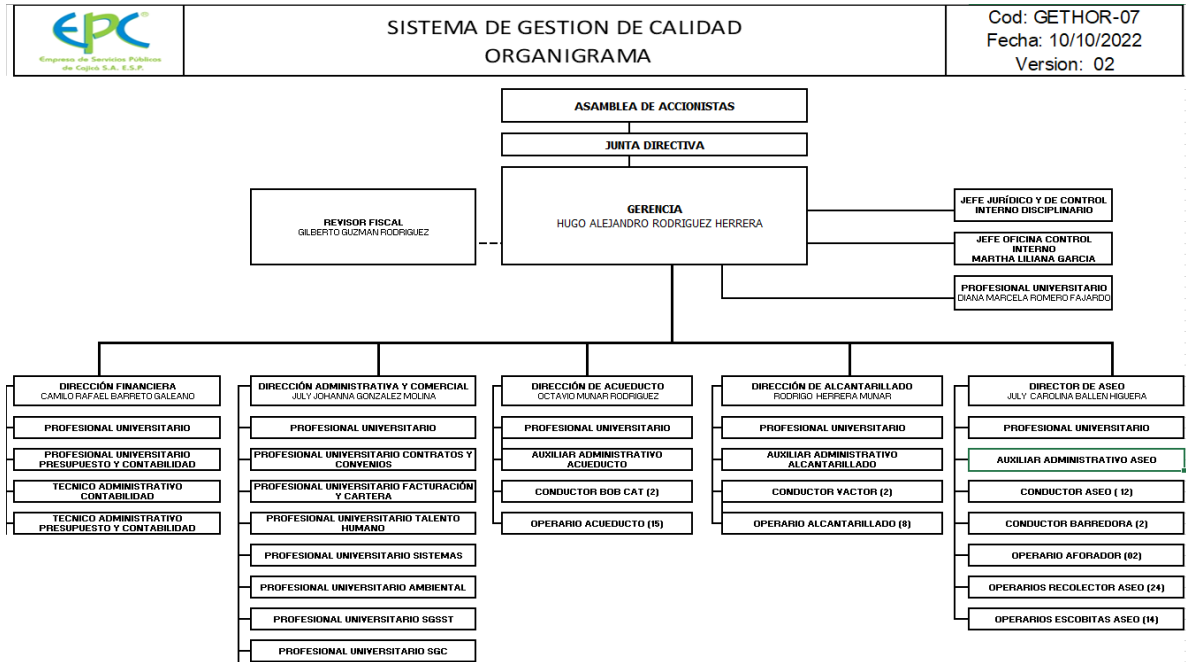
EPC
Empresa de Servicios Públicos de Cajicá S.A. E.S.P.

SISTEMA DE GESTION DE CALIDAD
ORGANIGRAMA

Cod: GETHOR-07
Fecha: 10/10/2022
Version: 02

ASAMBLEA DE ACCIONISTAS

JUNTA DIRECTIVA

GERENCIA
HUGO ALEJANDRO RODRIGUEZ HERRERA

REVISOR FISCAL
GILBERTO GUZMAN RODRIGUEZ

JEFE JURÍDICO Y DE CONTROL INTERNO DISCIPLINARIO

JEFE OFICINA CONTROL INTERNO
MARTHA LILIANA GARCIA

PROFESIONAL UNIVERSITARIO
DIANA MARCELA ROMERO FAJARDO

DIRECCIÓN FINANCIERA
CAMILO RAFAEL BARRETO GALEANO

PROFESIONAL UNIVERSITARIO

PROFESIONAL UNIVERSITARIO PRESUPUESTO Y CONTABILIDAD

TECNICO ADMINISTRATIVO CONTABILIDAD

TECNICO ADMINISTRATIVO PRESUPUESTO Y CONTABILIDAD

DIRECCIÓN ADMINISTRATIVA Y COMERCIAL
JULY JOHANNA GONZALEZ MOLINA

PROFESIONAL UNIVERSITARIO

PROFESIONAL UNIVERSITARIO CONTRATOS Y CONVENIOS

PROFESIONAL UNIVERSITARIO FACTURACIÓN Y CARTERA

PROFESIONAL UNIVERSITARIO TALENTO HUMANO

PROFESIONAL UNIVERSITARIO SISTEMAS

PROFESIONAL UNIVERSITARIO AMBIENTAL

PROFESIONAL UNIVERSITARIO SGSST

PROFESIONAL UNIVERSITARIO SGC

DIRECCIÓN DE ACUEDUCTO
OCTAVIO MUNAR RODRIGUEZ

PROFESIONAL UNIVERSITARIO

AUXILIAR ADMINISTRATIVO ACUEDUCTO

CONDUCTOR BOB CAT (2)

OPERARIO ACUEDUCTO (15)

DIRECCIÓN DE ALCANTARILLADO
RODRIGO HERRERA MUNAR

PROFESIONAL UNIVERSITARIO

AUXILIAR ADMINISTRATIVO ALCANTARILLADO

CONDUCTOR VACTOR (2)

OPERARIO ALCANTARILLADO (8)

DIRECTOR DE ASEO
JULY CAROLINA BALLEN HIGUERA

PROFESIONAL UNIVERSITARIO

AUXILIAR ADMINISTRATIVO ASEO

CONDUCTOR ASEO ( 12)

CONDUCTOR BARREDORA (2)

OPERARIO AFORADOR (02)

OPERARIOS RECOLECTOR ASEO (24)

OPERARIOS ESCOBITAS ASEO (14)